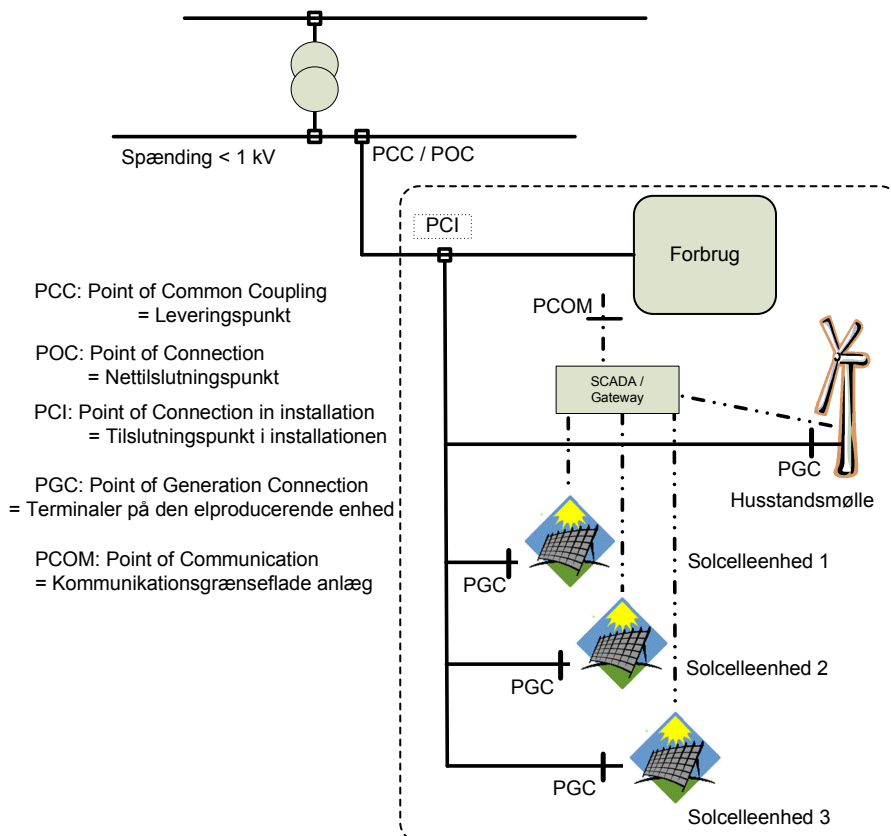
Spænding < 1 kV

PCC / POC

PCI

Forbrug

PCOM

SCADA / Gateway

PCC: Point of Common Coupling
= Leveringspunkt

POC: Point of Connection
= Nettilslutningspunkt

PCI: Point of Connection in installation
= Tilslutningspunkt i installationen

PGC: Point of Generation Connection
= Terminaler på den elproducerende enhed

PCOM: Point of Communication
= Kommunikationsgrænseflade anlæg

PGC

Husstandsmølle

PGC

Solcelleenhed 1

PGC

Solcelleenhed 2

PGC

Solcelleenhed 3